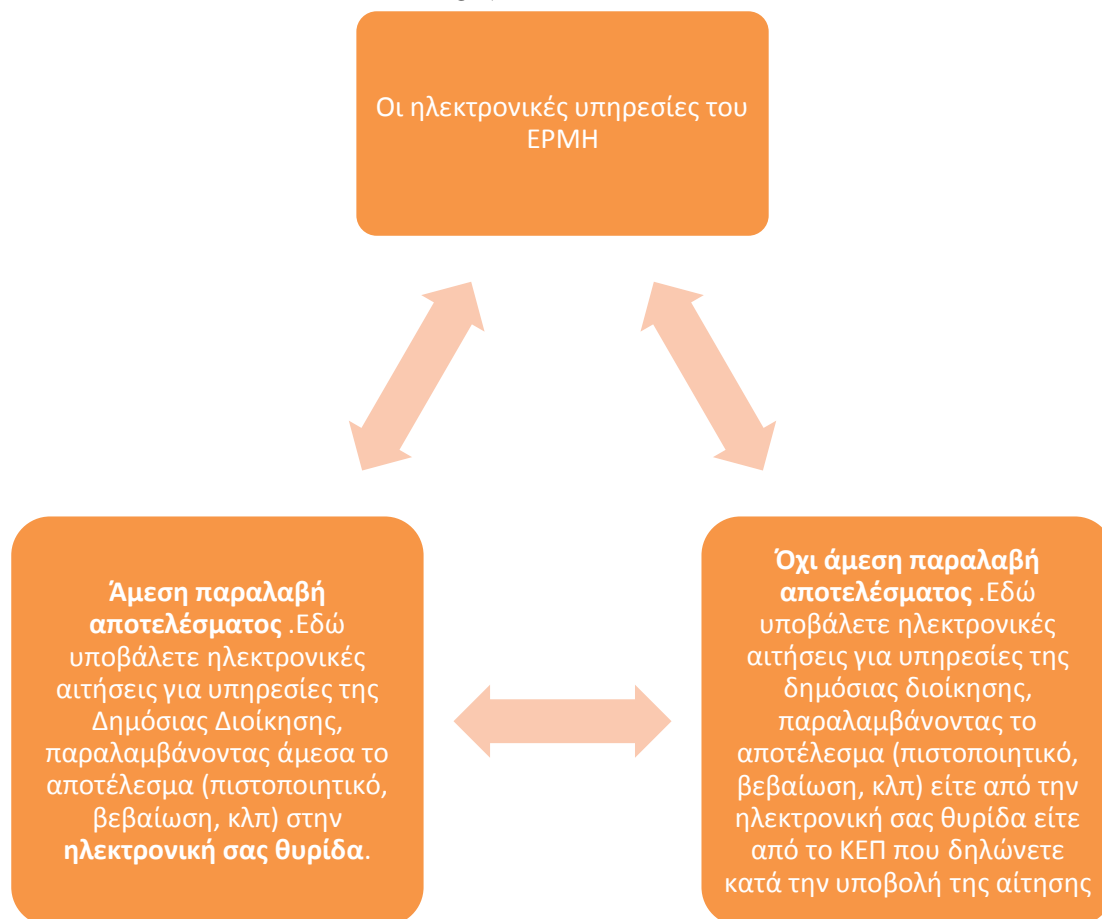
Οι ηλεκτρονικές υπηρεσίες του ΕΡΜΗ

**Άμεση παραλαβή αποτελέσματος** .Εδώ υποβάλετε ηλεκτρονικές αιτήσεις για υπηρεσίες της Δημόσιας Διοίκησης, παραλαμβάνοντας άμεσα το αποτέλεσμα (πιστοποιητικό, βεβαίωση, κλπ) στην **ηλεκτρονική σας θυρίδα**.

**Όχι άμεση παραλαβή αποτελέσματος** .Εδώ υποβάλετε ηλεκτρονικές αιτήσεις για υπηρεσίες της δημόσιας διοίκησης, παραλαμβάνοντας το αποτέλεσμα (πιστοποιητικό, βεβαίωση, κλπ) είτε από την ηλεκτρονική σας θυρίδα είτε από το ΚΕΠ που δηλώνετε κατά την υποβολή της αίτησης